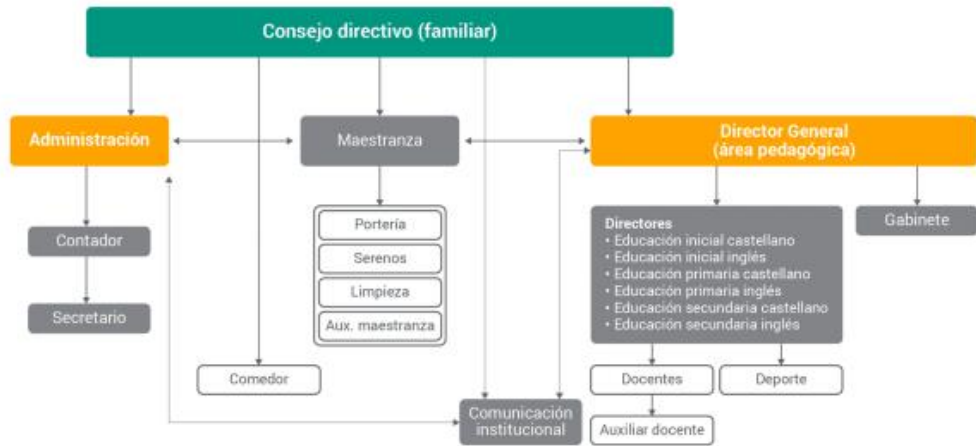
Consejo directivo (familiar)

Administración

Maestranza

Director General
(área pedagógica)

Contador

Secretario

Portería

Serenos

Limpieza

Aux. maestranza

Comedor

Comunicación institucional

Directores
• Educación inicial castellano
• Educación inicial inglés
• Educación primaria castellano
• Educación primaria inglés
• Educación secundaria castellano
• Educación secundaria inglés

Gabinete

Docentes

Deporte

Auxiliar docente